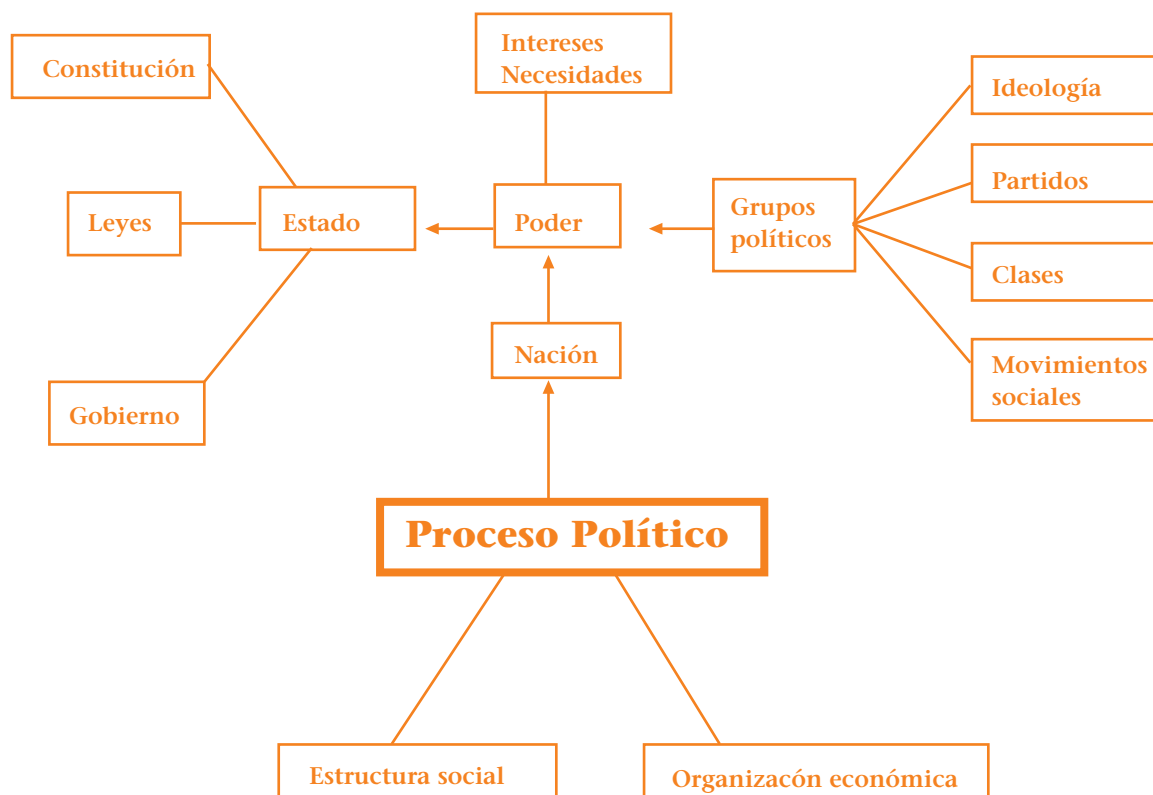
Constitución

Intereses
Necesidades

Ideología

Partidos

Leyes

Estado

Poder

Grupos
políticos

Clases

Nación

Movimientos
sociales

Gobierno

Proceso Político

Estructura social

Organizacón económica